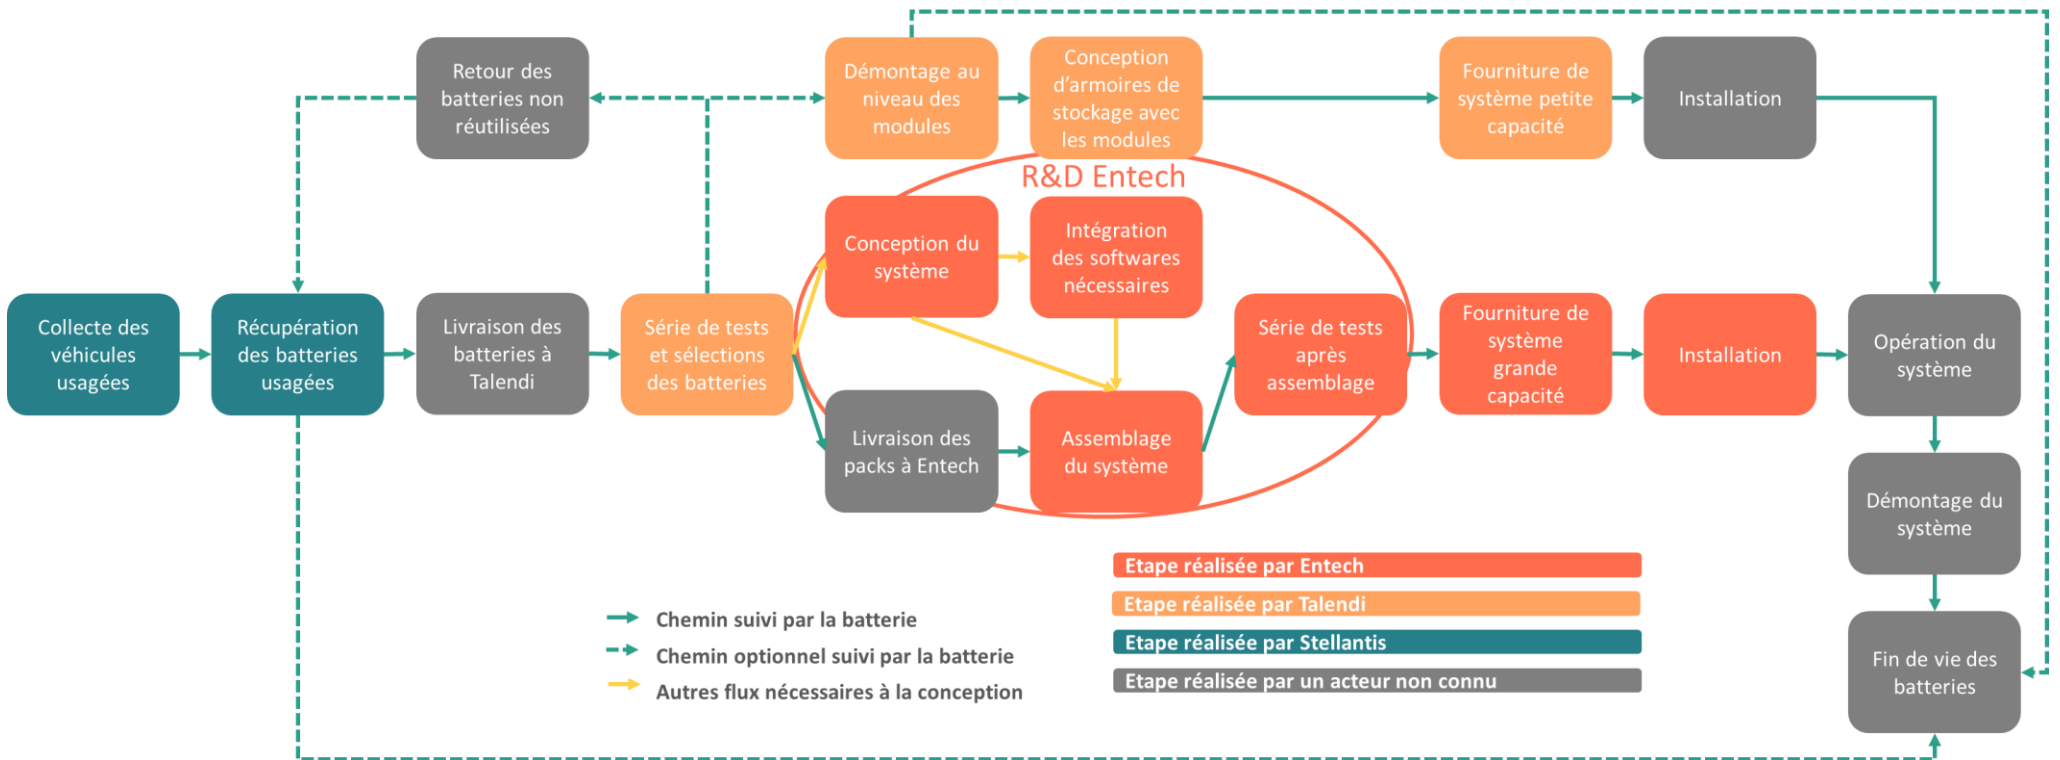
Retour des batteries non réutilisées

Démontage au niveau des modules

Conception d'armoires de stockage avec les modules

Fourniture de système petite capacité

Installation

R&D Entech

Conception du système

Intégration des softwares nécessaires

Collecte des véhicules usagées

Récupération des batteries usagées

Livraison des batteries à Talendi

Série de tests et sélections des batteries

Série de tests après assemblage

Fourniture de système grande capacité

Installation

Opération du système

Livraison des packs à Entech

Assemblage du système

Démontage du système

Etape réalisée par Entech

Etape réalisée par Talendi

Etape réalisée par Stellantis

Etape réalisée par un acteur non connu

Chemin suivi par la batterie

Chemin optionnel suivi par la batterie

Autres flux nécessaires à la conception

Fin de vie des batteries